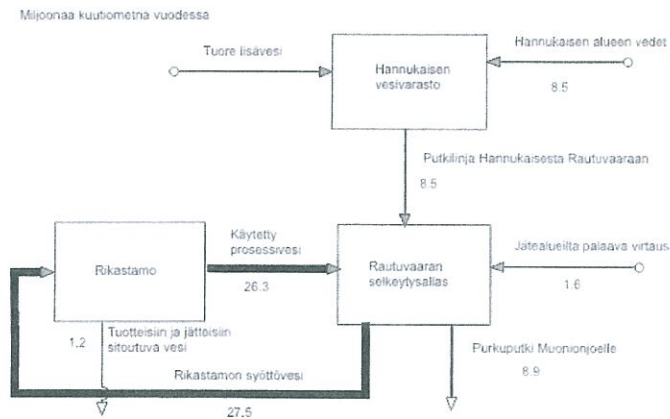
Miljoonaa kuutiometriä vuodessa

Tuore lisävesi

Hannukaisen vesivarasto

Hannukaisen alueen vedet

8.5

Putkilinja Hannukaisesta Rautuvaaraan

8.5

Rikastamo

Käytetty prosessivesi

26.3

Rautuvaaran selkeytysallas

Jätealueilta palaava virtaus

1.6

1.2

Tuotteisiin ja jätteisiin sitoutuva vesi

Purkuputki Muonionjoelle

8.9

Rikastamon syöttövesi

27.5